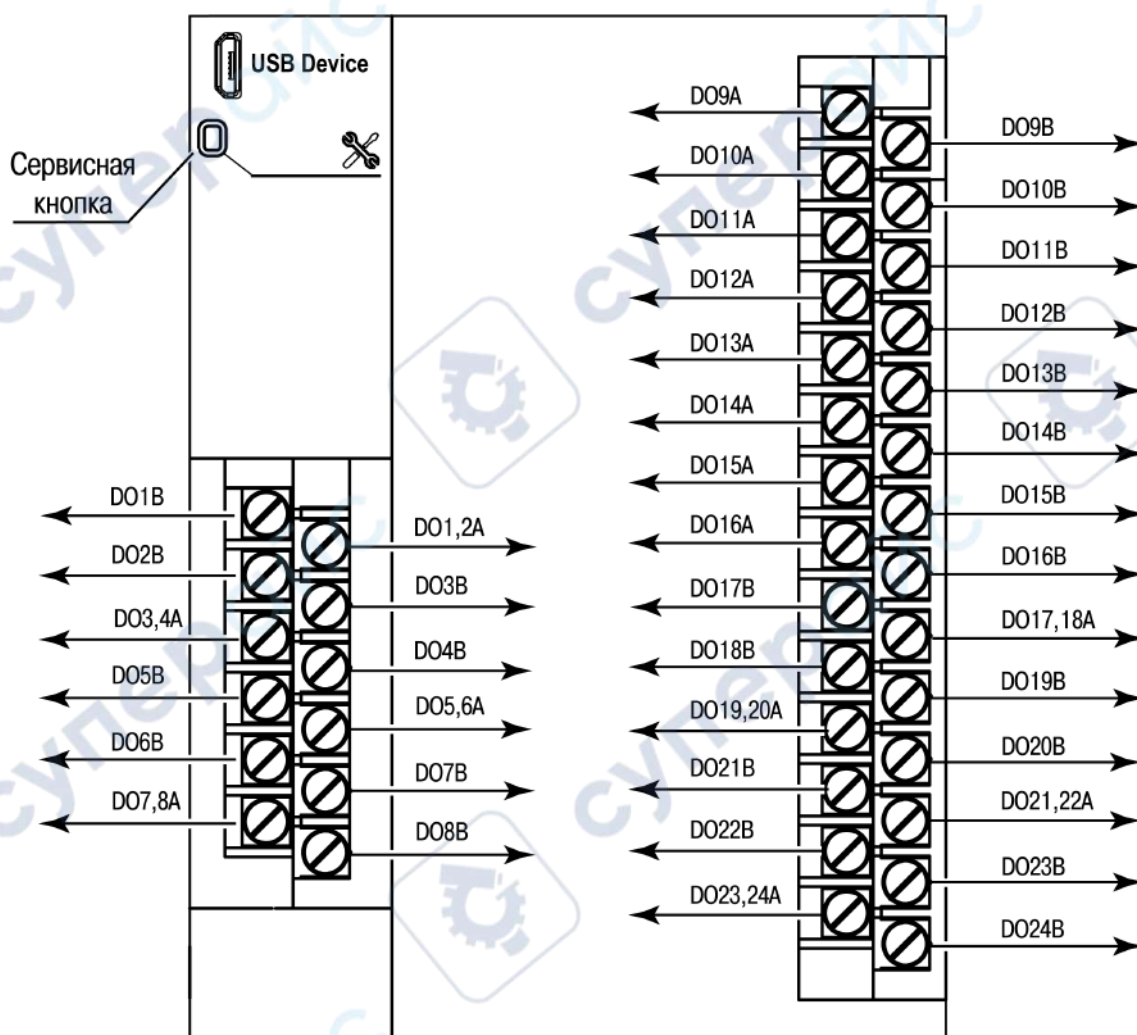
USB Device

Сервисная кнопка

DO1B
DO2B
DO3,4A
DO5B
DO6B
DO7,8A

DO1,2A
DO3B
DO4B
DO5,6A
DO7B
DO8B

DO9A
DO10A
DO11A
DO12A
DO13A
DO14A
DO15A
DO16A
DO17B
DO18B
DO19,20A
DO21B
DO22B
DO23,24A

DO9B
DO10B
DO11B
DO12B
DO13B
DO14B
DO15B
DO16B
DO17,18A
DO19B
DO20B
DO21,22A
DO23B
DO24B